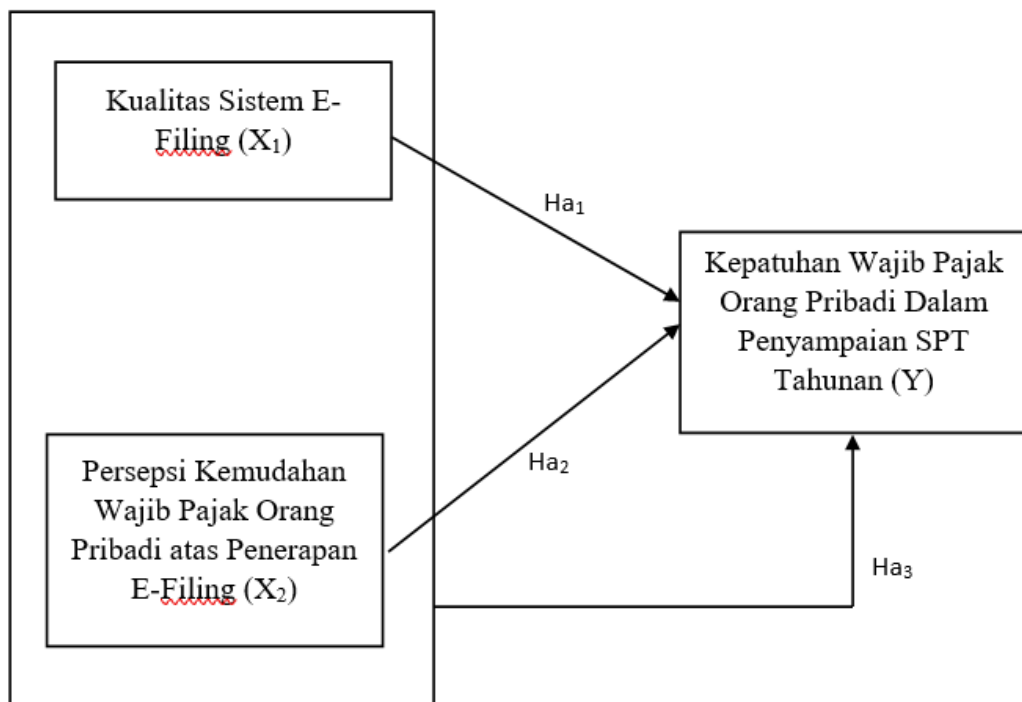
Kualitas Sistem E-Filing ($X_1$)

Persepsi Kemudahan Wajib Pajak Orang Pribadi atas Penerapan E-Filing ($X_2$)

$Ha_1$

$Ha_2$

$Ha_3$

Kepatuhan Wajib Pajak Orang Pribadi Dalam Penyampaian SPT Tahunan (Y)